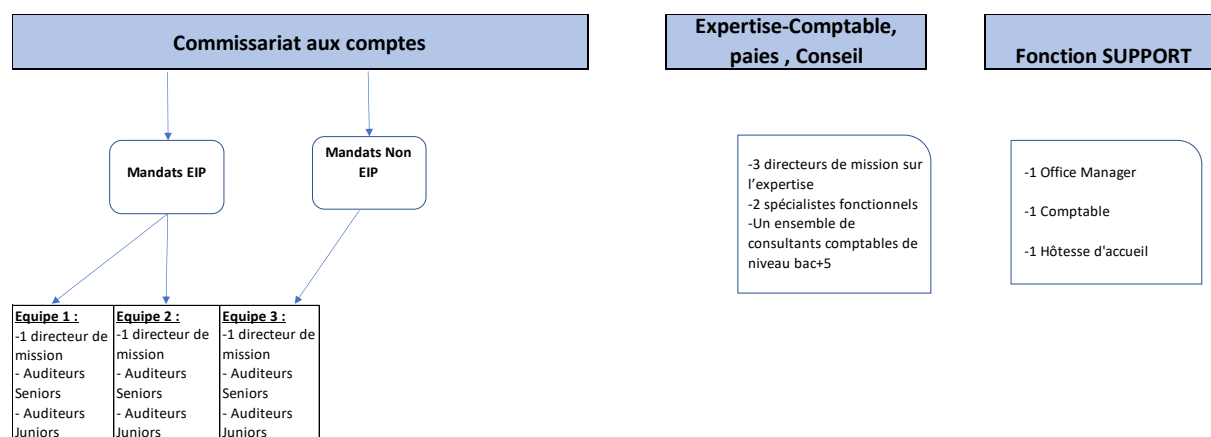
Commissariat aux comptes

Mandats EIP

Mandats Non EIP

Equipe 1 :
-1 directeur de mission
- Auditeurs Seniors
- Auditeurs Juniors

Equipe 2 :
-1 directeur de mission
- Auditeurs Seniors
- Auditeurs Juniors

Equipe 3 :
-1 directeur de mission
- Auditeurs Seniors
- Auditeurs Juniors

Expertise-Comptable, paies , Conseil

-3 directeurs de mission sur l'expertise
-2 spécialistes fonctionnels
-Un ensemble de consultants comptables de niveau bac+5

Fonction SUPPORT

-1 Office Manager

-1 Comptable

-1 Hôtesse d'accueil